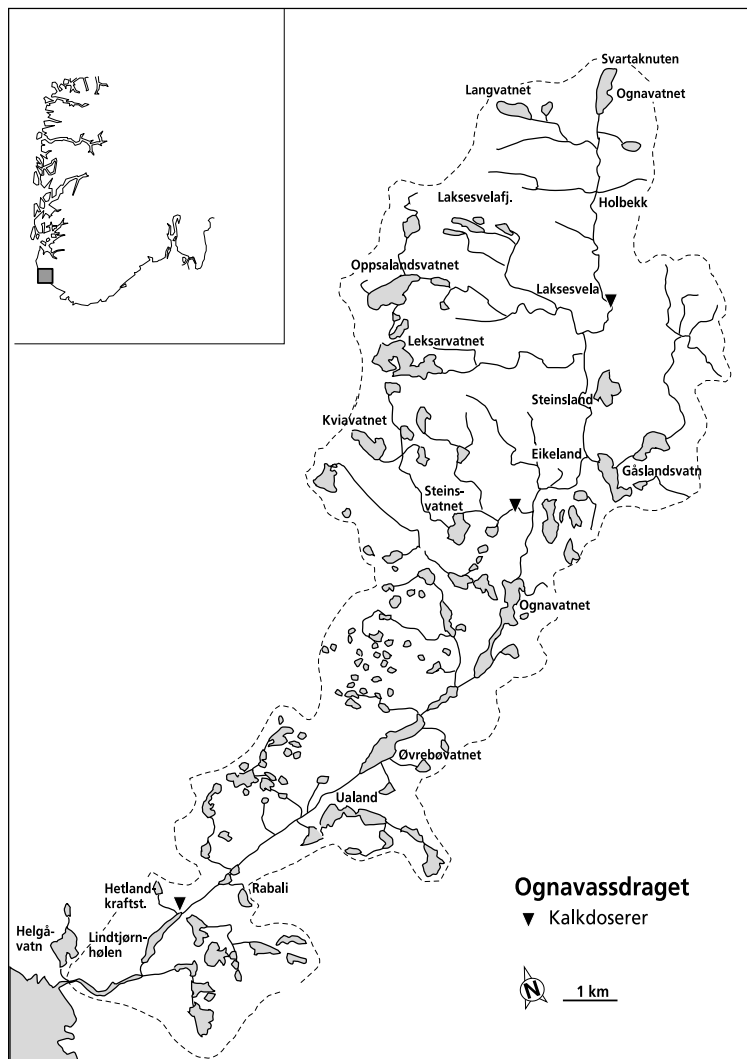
Svartaknuten
Langvatnet
Ognavatnet
Laksesvelafj.
Holbekk
Oppsalandsvatnet
Laksesvela
Leksarvatnet
Steinsland
Kviavatnet
Eikeland
Gåslandsvatn
Steinsvatnet
Ognavatnet
Øvrebøvatnet
Ualand
Hetland kraftst.
Rabali
Helgåvatn
Lindtjørnhølen

Ognavassdraget
▼ Kalkdoserer

N
1 km